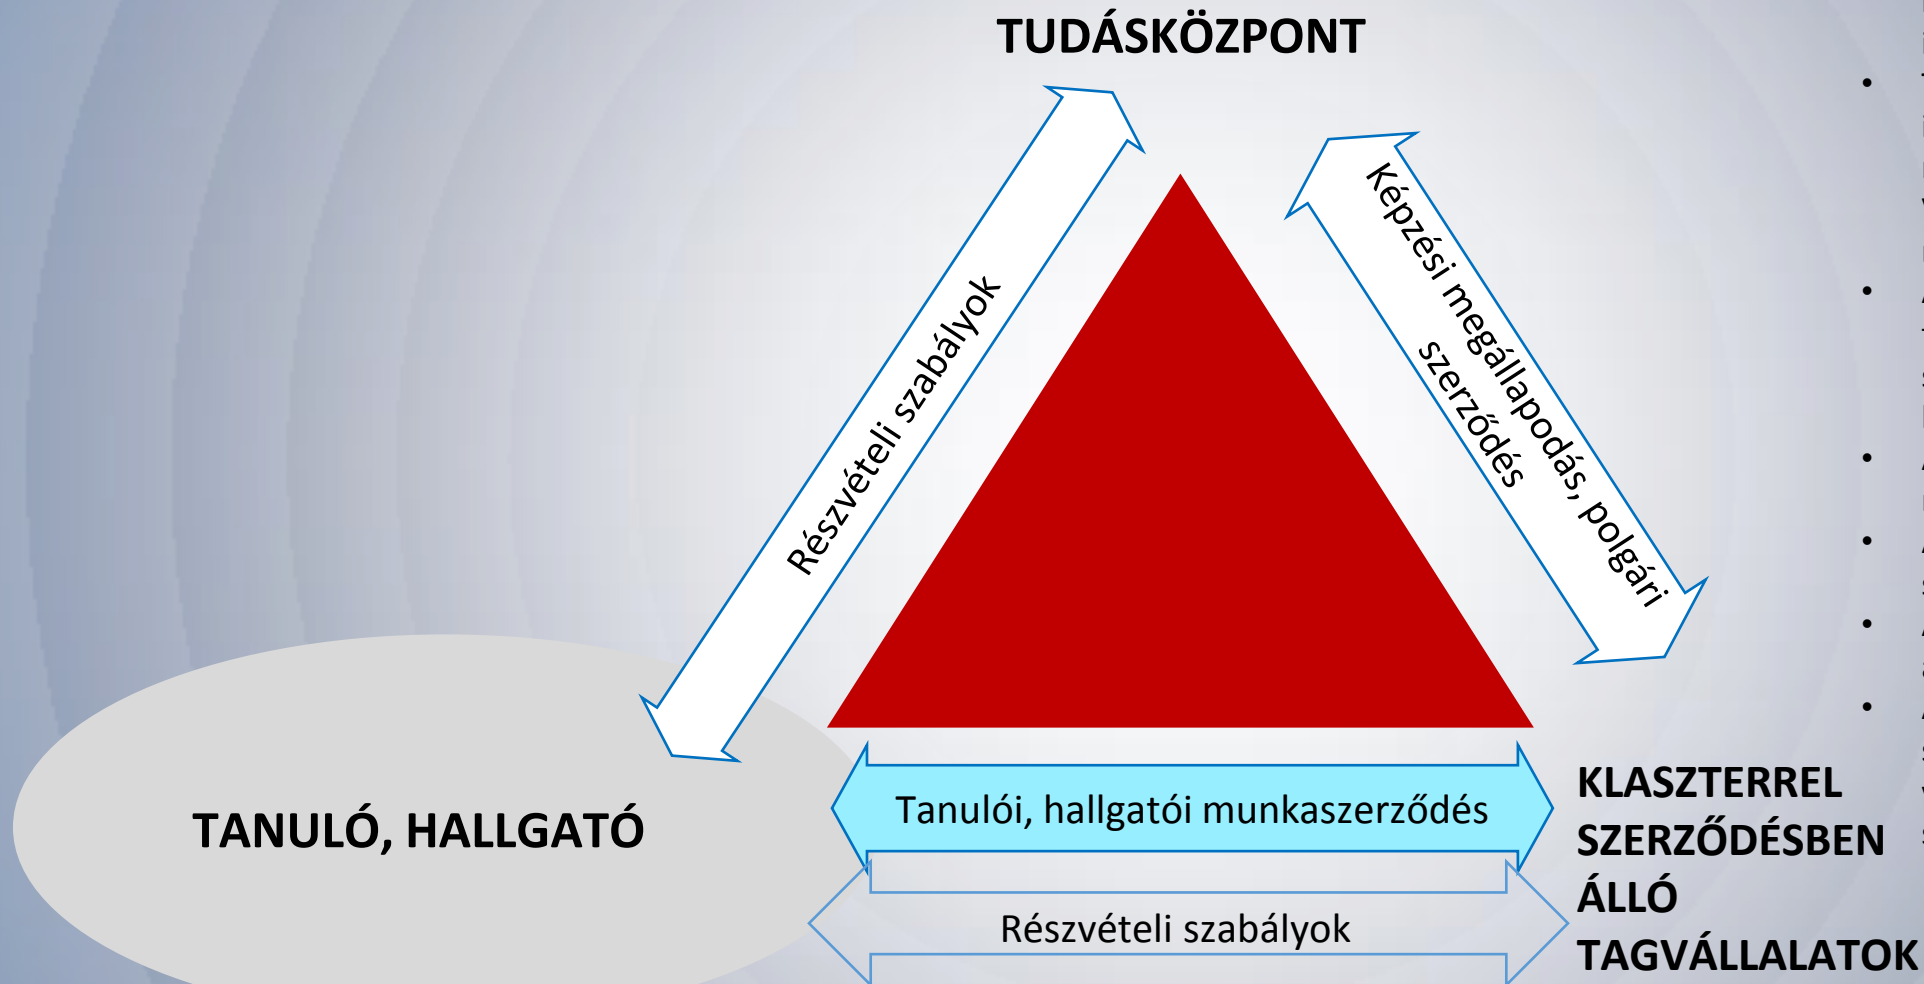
TUDÁSKÖZPONT

Részvételi szabályok

Képzési megállapodás, polgári szerződés

TANULÓ, HALLGATÓ

Tanulói, hallgatói munkaszerződés

Részvételi szabályok

KLASZTERREL SZERZŐDÉSBEN ÁLLÓ TAGVÁLLALATOK

•
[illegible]
•
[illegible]
•
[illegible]
•
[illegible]
•
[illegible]
•
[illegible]